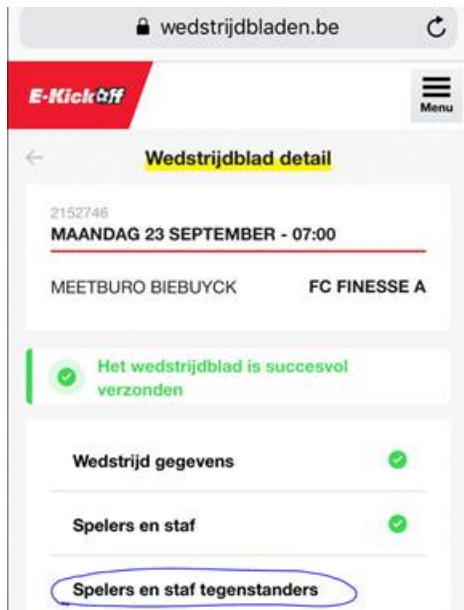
wedstrijdbladen.be

E-KickOff

Menu

Wedstrijdblad detail

2152746
MAANDAG 23 SEPTEMBER - 07:00

MEETBURO BIEBUYCK
FC FINESSE A

Het wedstrijdblad is succesvol verzonden

Wedstrijd gegevens

Spelers en staf

Spelers en staf tegenstanders